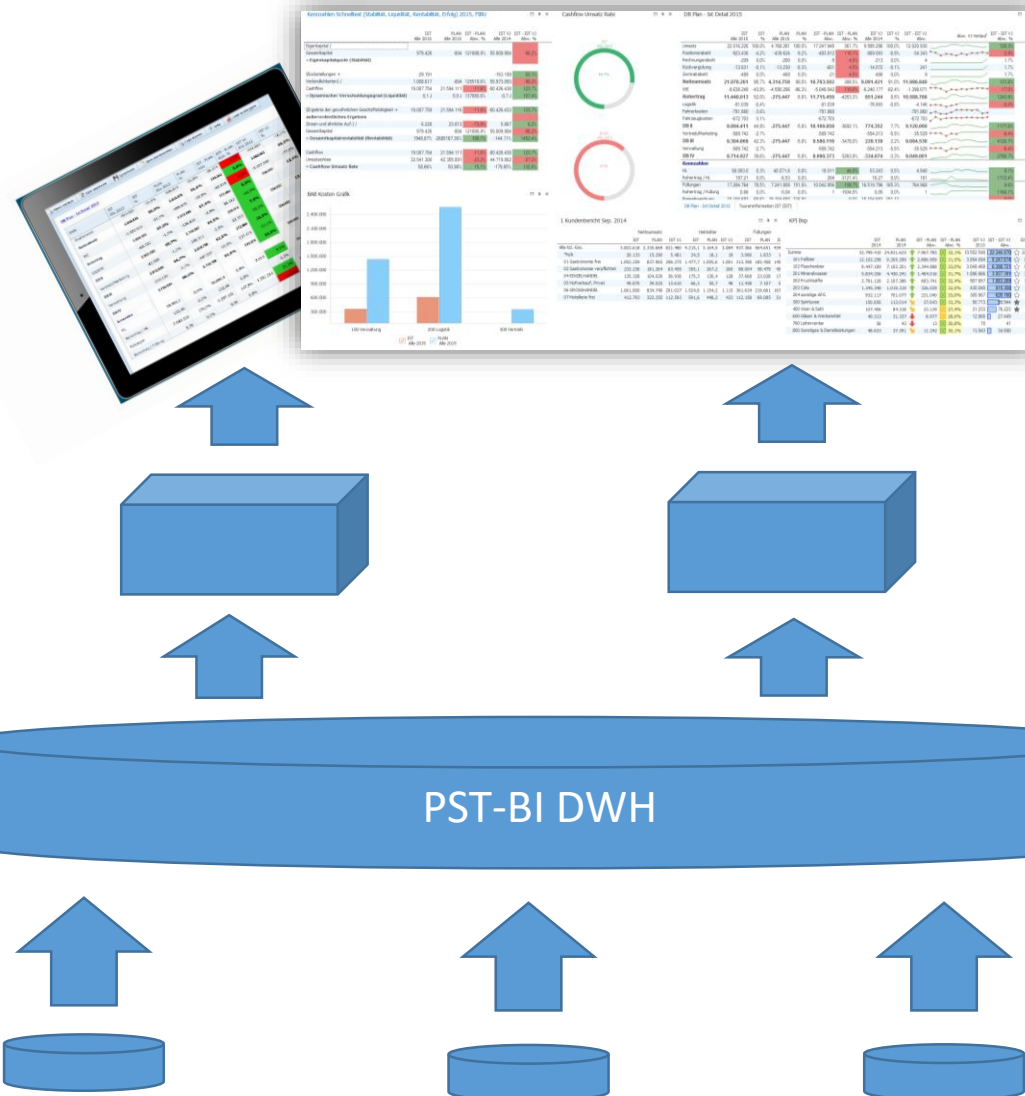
Kennzahlen Schnelltest (Stabilität, Liquidität, Rentabilität, Erfolg) 2015, PBU

Cashflow Umsatz Ratio

DB Plan - Ist Detail 2015

BAB Kosten Grafik

1 Kundenbericht Sep. 2014

KPI Bsp

100 Verwaltung

200 Logistik

300 Vertrieb

PST-BI DWH